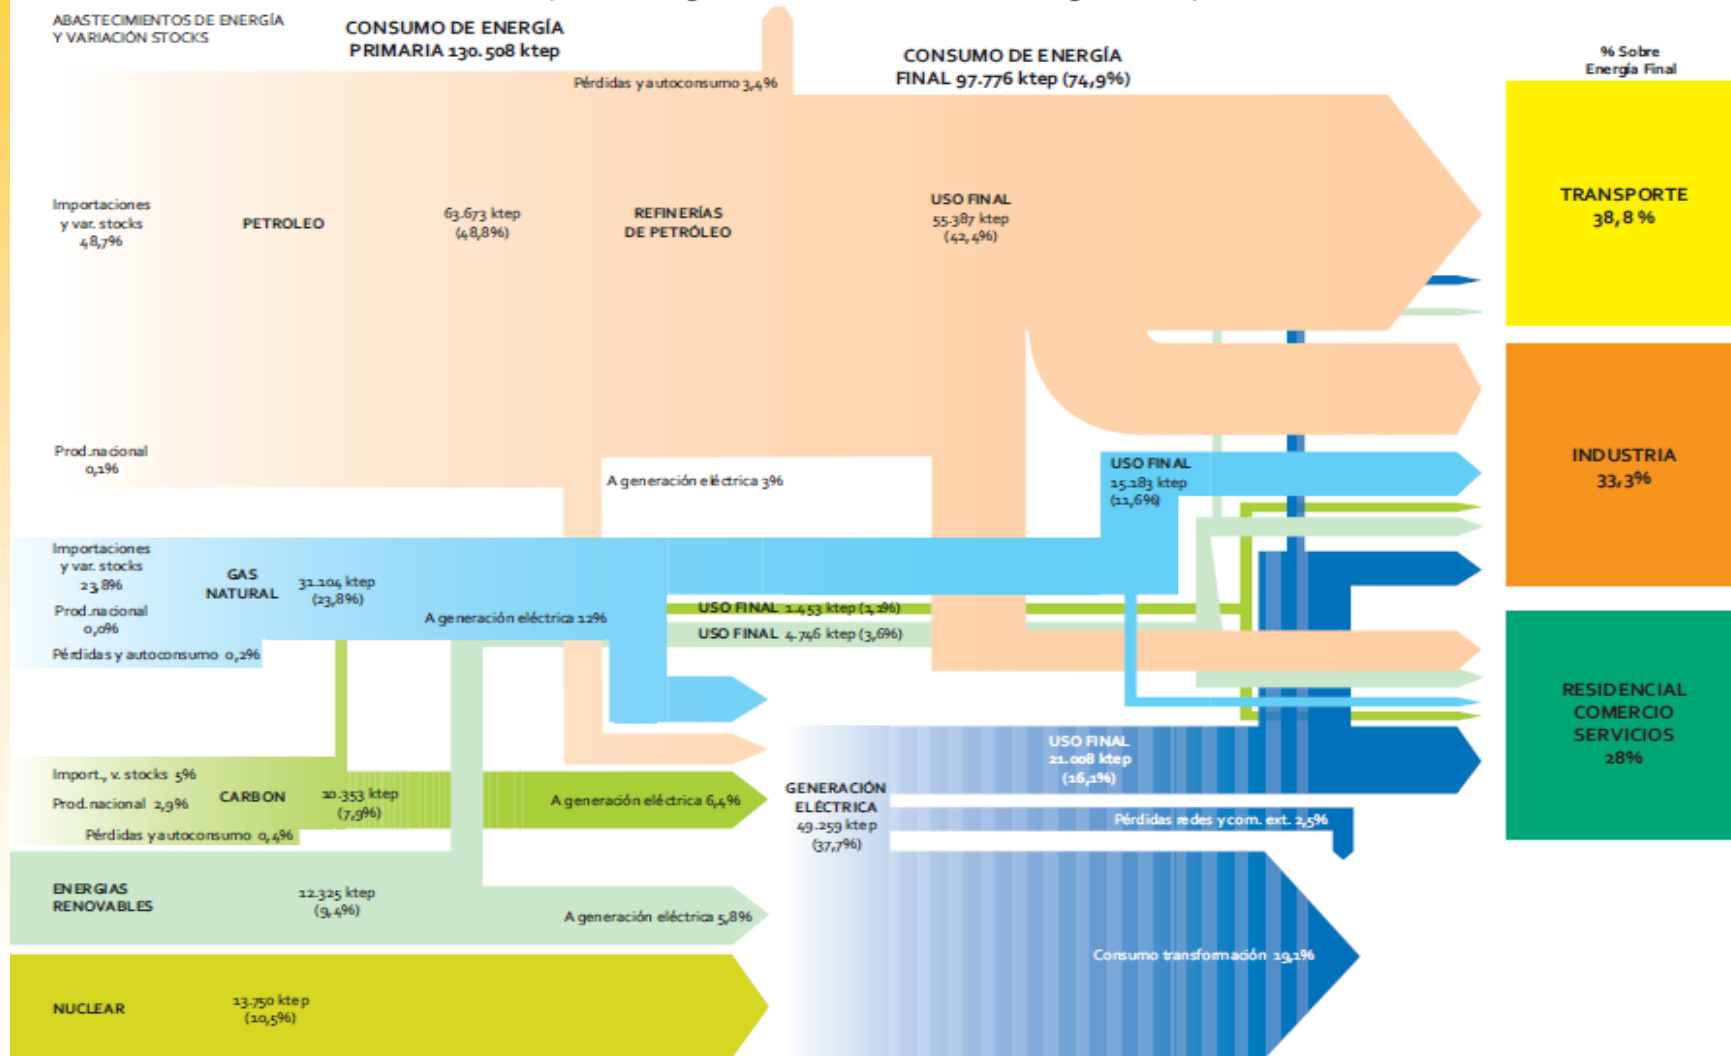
ABASTECIMIENTOS DE ENERGÍA Y VARIACIÓN STOCKS

CONSUMO DE ENERGÍA PRIMARIA 130.508 ktep

Pérdidas y autoconsumo 3,4%

CONSUMO DE ENERGÍA FINAL 97.776 ktep (74,9%)

% Sobre Energía Final

Importaciones y var. stocks 48,7%

PETROLEO

63.673 ktep (48,8%)

REFINERÍAS DE PETRÓLEO

USO FINAL 55.387 ktep (42,4%)

TRANSPORTE 38,8 %

Prod.nacional 0,1%

A generación eléctrica 3%

USO FINAL 15.183 ktep (11,6%)

INDUSTRIA 33,3%

Importaciones y var. stocks 23,8%

GAS NATURAL

31.104 ktep (23,8%)

Prod.nacional 0,0%

Pérdidas y autoconsumo 0,2%

A generación eléctrica 12%

USO FINAL 1.453 ktep (1,1%)

USO FINAL 4.746 ktep (3,6%)

RESIDENCIAL COMERCIO SERVICIOS 28%

Import., v. stocks 5%

Prod.nacional 2,9%

CARBON

10.353 ktep (7,9%)

Pérdidas y autoconsumo 0,4%

A generación eléctrica 6,4%

GENERACIÓN ELÉCTRICA 49.259 ktep (37,7%)

USO FINAL 21.008 ktep (16,1%)

Pérdidas redes y com. ext. 2,5%

ENERGIAS RENOVABLES

12.325 ktep (9,4%)

A generación eléctrica 5,8%

Consumo transformación 19,1%

NUCLEAR

13.750 ktep (10,5%)